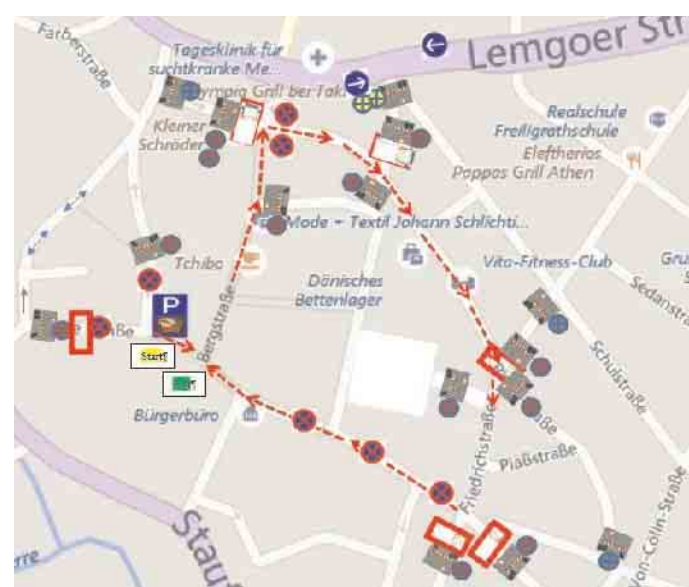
Färberstraße
Tagesklinik für suchtkranke Me...
Lemgoer Str
Olympia Grill bei Taki
Kleiner Schröder
Realschule Freiligrathschule
Eleftherios
Pappas Grill Athen
Mode - Textil Johann Schlicht...
Tchibo
Dänisches Bettenlager
Vita-Fitness-Club
Gru
Sedanstr
P
Start
Bergstraße
Schulstraße
Bürgerbüro
Friedrichstraße
Plaßstraße
Stau
rre
Von-Colln-Straße
...ße
...aße